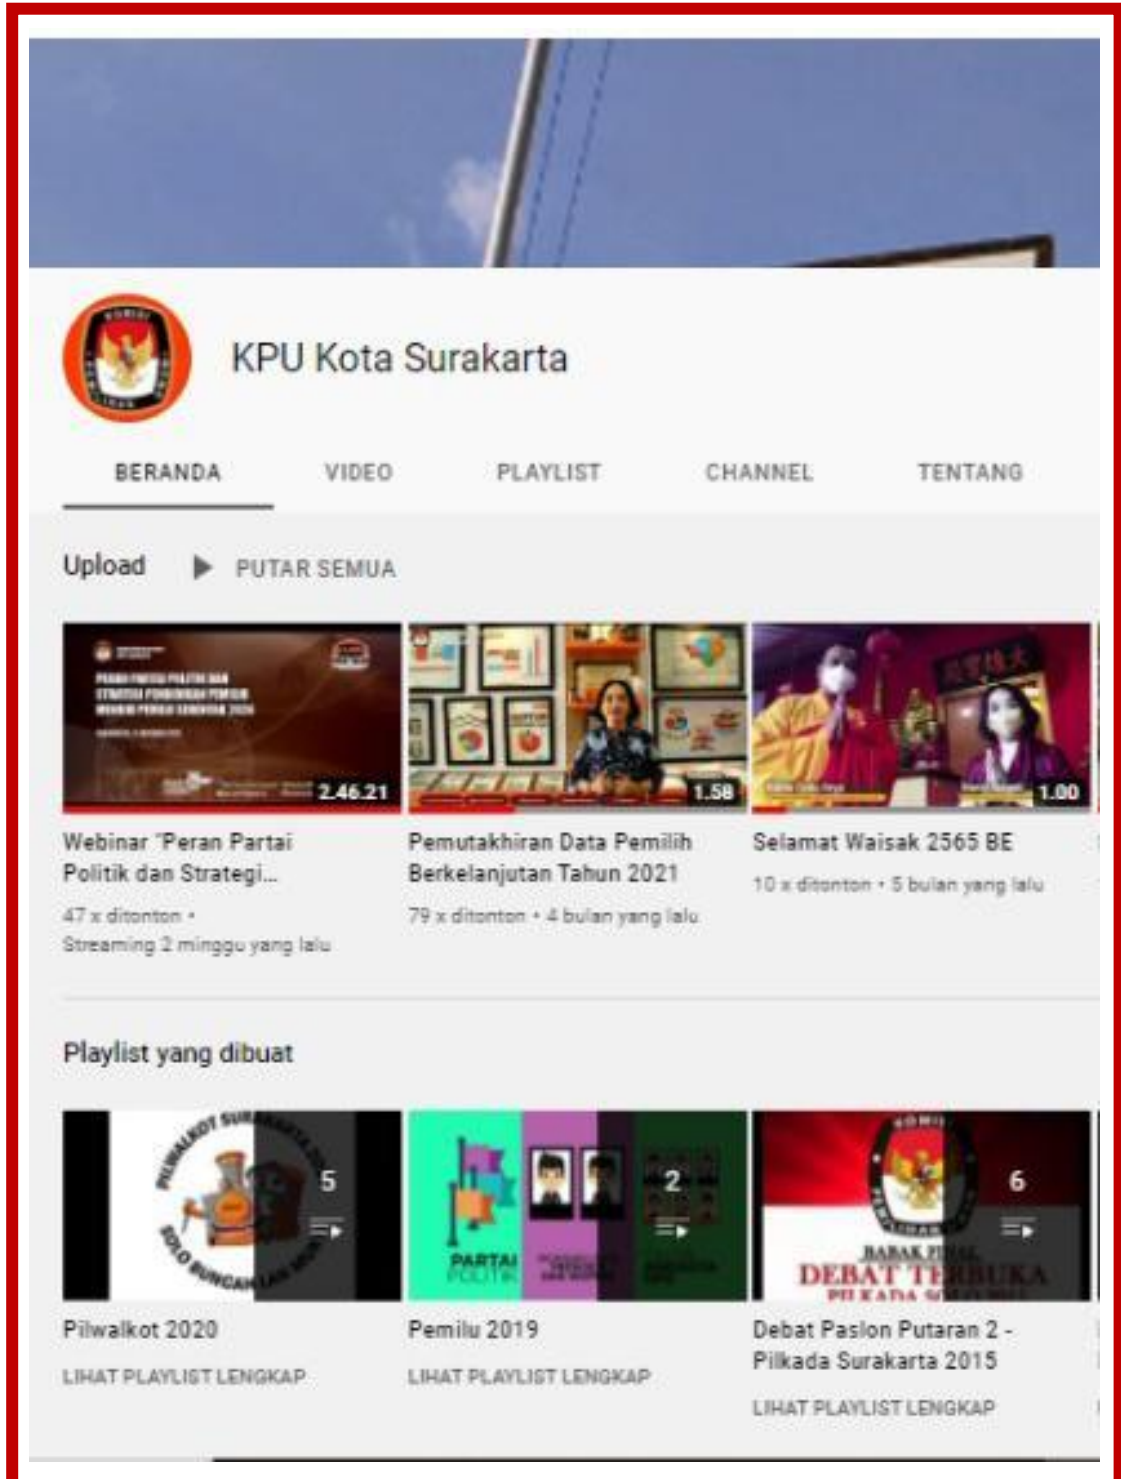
KPU Kota Surakarta

BERANDA VIDEO PLAYLIST CHANNEL TENTANG

Upload PUTAR SEMUA

2.46.21
Webinar "Peran Partai Politik dan Strategi...
47 x ditonton • Streaming 2 minggu yang lalu

1.58
Pemutakhiran Data Pemilih Berkelanjutan Tahun 2021
79 x ditonton • 4 bulan yang lalu

1.00
Selamat Waisak 2565 BE
10 x ditonton • 5 bulan yang lalu

Playlist yang dibuat

5
Pilwalkot 2020
LIHAT PLAYLIST LENGKAP

PARTAI POLITIK
2
Pemilu 2019
LIHAT PLAYLIST LENGKAP

BABAK FINAL DEBAT TERBUKA
6
Debat Paslon Putaran 2 - Pilkada Surakarta 2015
LIHAT PLAYLIST LENGKAP